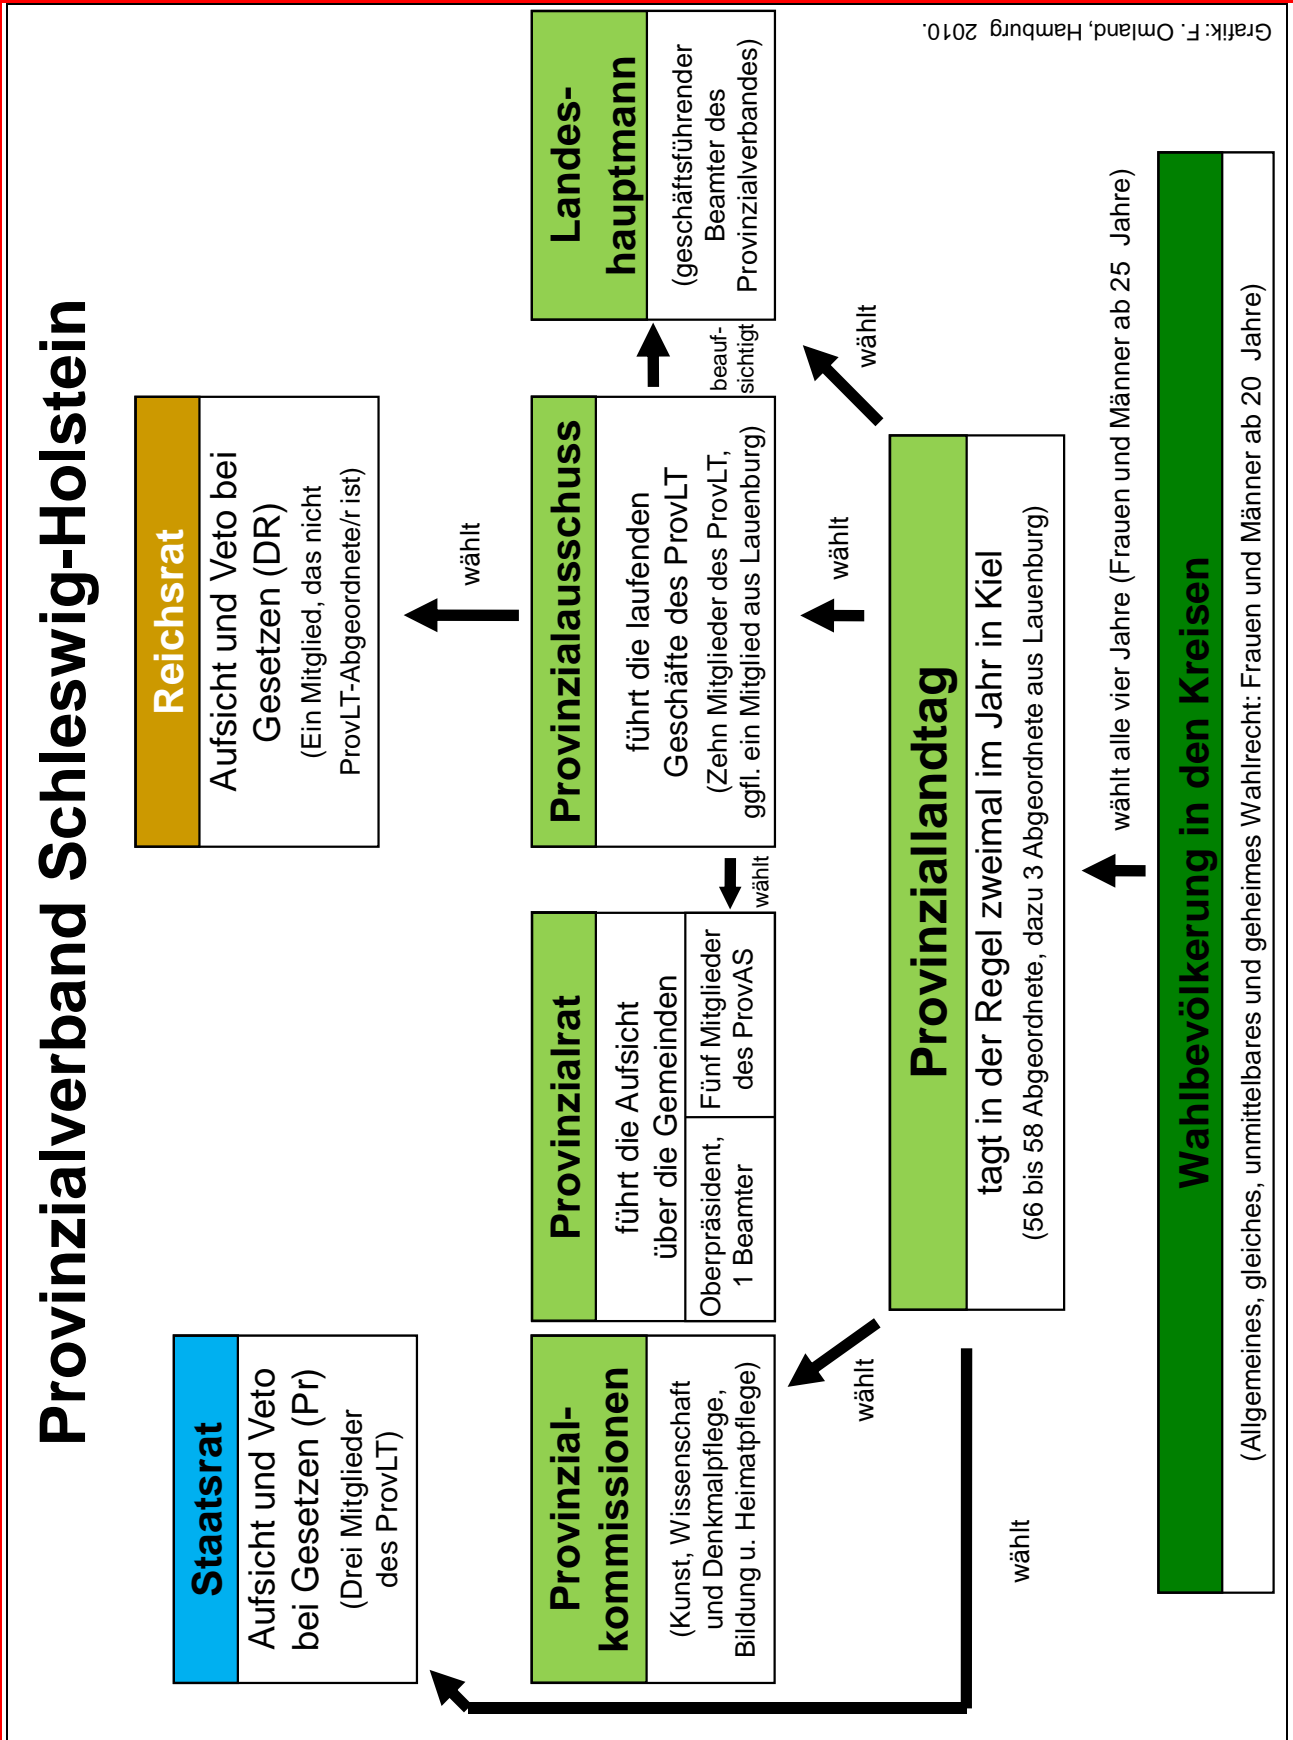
Provinzialverband Schleswig-Holstein

Staatsrat
Aufsicht und Veto bei Gesetzen (Pr)
(Drei Mitglieder des ProvLT)

Reichsrat
Aufsicht und Veto bei Gesetzen (DR)
(Ein Mitglied, das nicht ProvLT-Abgeordnete/r ist)

Provinzial-kommissionen
(Kunst, Wissenschaft und Denkmalpflege, Bildung u. Heimatpflege)

Provinzialrat
führt die Aufsicht über die Gemeinden

| Oberpräsident, 1 Beamter | Fünf Mitglieder des ProvAS |
|---|---|

Provinzialausschuss
führt die laufenden Geschäfte des ProvLT
(Zehn Mitglieder des ProvLT, ggfl. ein Mitglied aus Lauenburg)

Landes-hauptmann
(geschäftsführender Beamter des Provinzialverbandes)

beauf-sichtigt

wählt

wählt

wählt

wählt

wählt

wählt

Provinziallandtag
tagt in der Regel zweimal im Jahr in Kiel
(56 bis 58 Abgeordnete, dazu 3 Abgeordnete aus Lauenburg)

wählt alle vier Jahre (Frauen und Männer ab 25 Jahre)

Wahlbevölkerung in den Kreisen
(Allgemeines, gleiches, unmittelbares und geheimes Wahlrecht: Frauen und Männer ab 20 Jahre)

Grafik: F. Omland, Hamburg 2010.